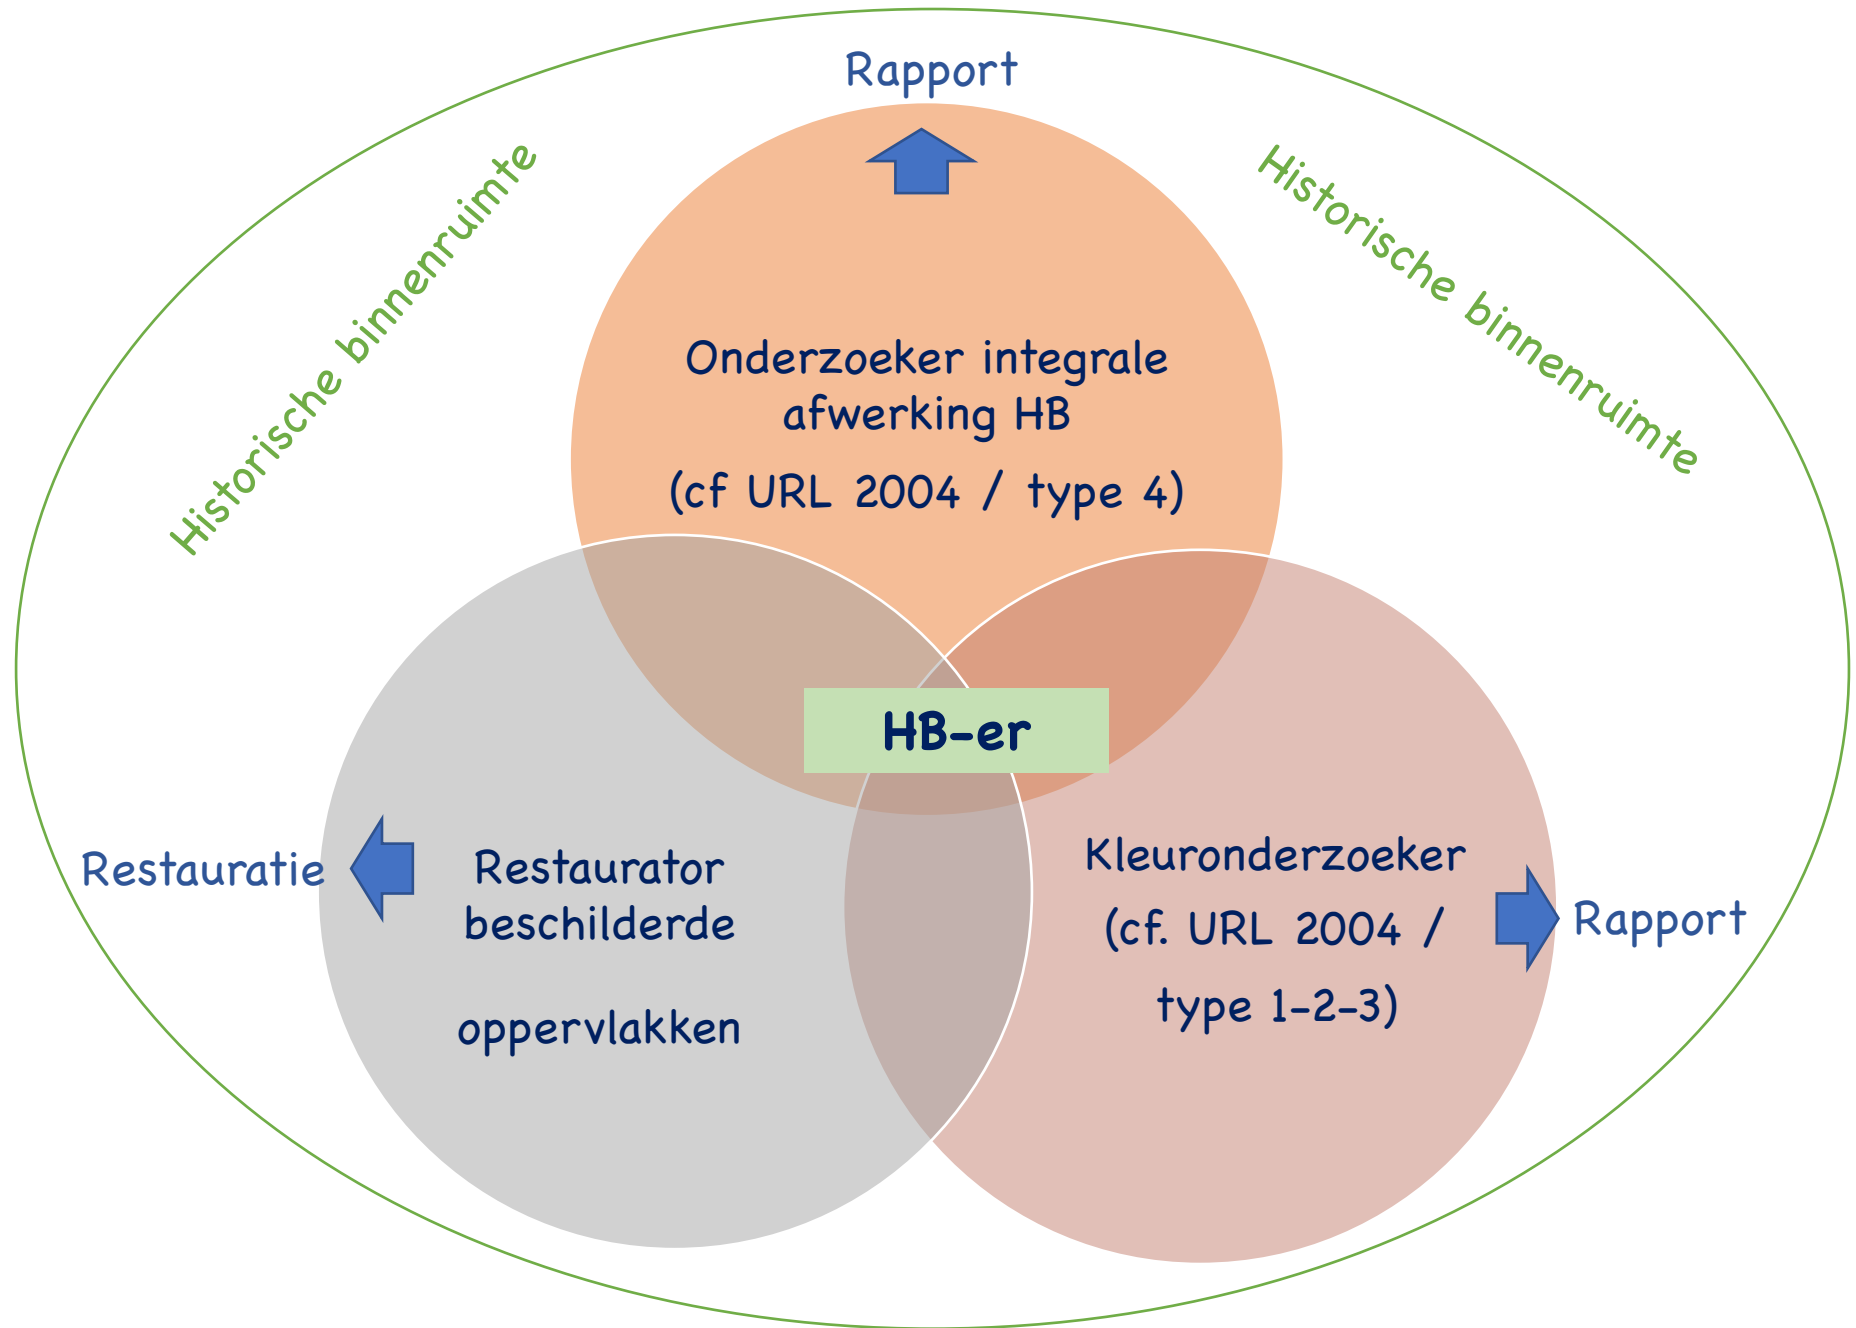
Rapport

Historische binnenruimte

Historische binnenruimte

Onderzoeker integrale afwerking HB

(cf URL 2004 / type 4)

HB-er

Restauratie

Restaurator beschilderde

oppervlakken

Kleuronderzoeker (cf. URL 2004 / type 1-2-3)

Rapport